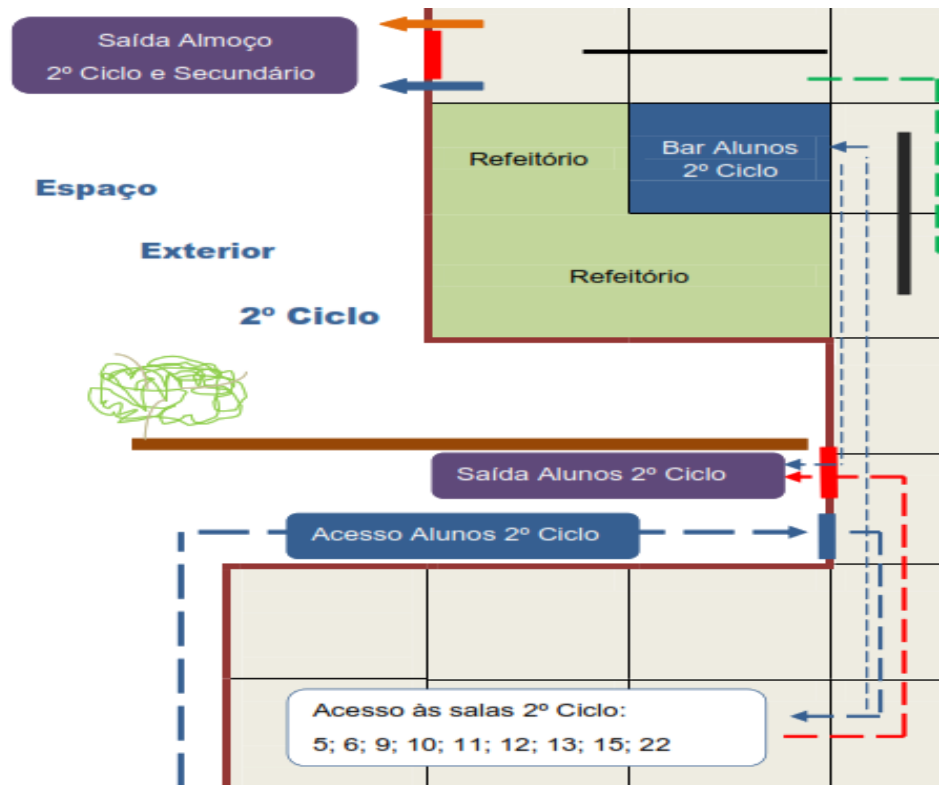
Saída Almoço
2º Ciclo e Secundário

Refeitório

Bar Alunos
2º Ciclo

Espaço

Exterior

2º Ciclo

Refeitório

Saída Alunos 2º Ciclo

Acesso Alunos 2º Ciclo

Acesso às salas 2º Ciclo:
5; 6; 9; 10; 11; 12; 13; 15; 22